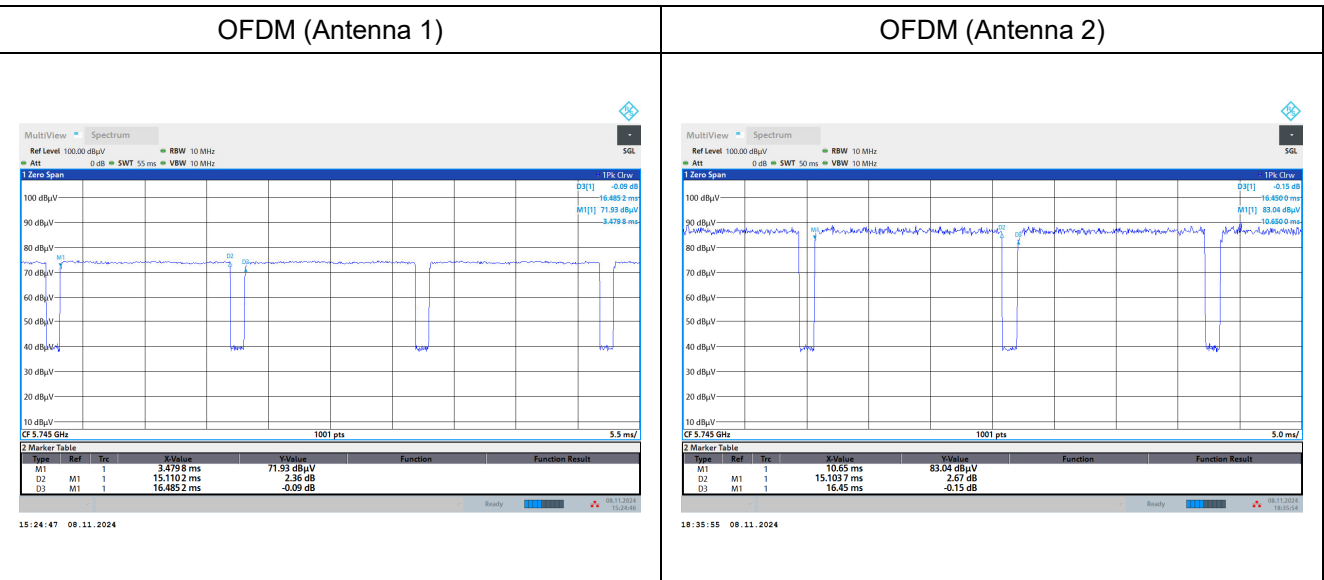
| OFDM (Antenna 1) | OFDM (Antenna 2) |
|---|---|

MultiView Spectrum

Ref Level 100.00 dBµV RBW 10 MHz SGL

Att 0 dB SWT 55 ms VBW 10 MHz

1 Zero Span 1Pk Clrw

D3[1] -0.09 dB
16.485 2 ms
M1[1] 71.93 dBµV
3.479 8 ms

100 dBµV
90 dBµV
80 dBµV
70 dBµV
60 dBµV
50 dBµV
40 dBµV
30 dBµV
20 dBµV
10 dBµV

M1 D2 D3

CF 5.745 GHz 1001 pts 5.5 ms/

2 Marker Table

| Type | Ref | Trc | X-Value | Y-Value | Function | Function Result |
|---|---|---|---|---|---|---|
| M1 | | 1 | 3.479 8 ms | 71.93 dBµV | | |
| D2 | M1 | 1 | 15.110 2 ms | 2.36 dB | | |
| D3 | M1 | 1 | 16.485 2 ms | -0.09 dB | | |

Ready 08.11.2024 15:24:48

15:24:47 08.11.2024

MultiView Spectrum

Ref Level 100.00 dBµV RBW 10 MHz SGL

Att 0 dB SWT 50 ms VBW 10 MHz

1 Zero Span 1Pk Clrw

D3[1] -0.15 dB
16.450 0 ms
M1[1] 83.04 dBµV
10.650 0 ms

100 dBµV
90 dBµV
80 dBµV
70 dBµV
60 dBµV
50 dBµV
40 dBµV
30 dBµV
20 dBµV
10 dBµV

M1 D2 D3

CF 5.745 GHz 1001 pts 5.0 ms/

2 Marker Table

| Type | Ref | Trc | X-Value | Y-Value | Function | Function Result |
|---|---|---|---|---|---|---|
| M1 | | 1 | 10.65 ms | 83.04 dBµV | | |
| D2 | M1 | 1 | 15.103 7 ms | 2.67 dB | | |
| D3 | M1 | 1 | 16.45 ms | -0.15 dB | | |

Ready 08.11.2024 18:35:54

18:35:55 08.11.2024